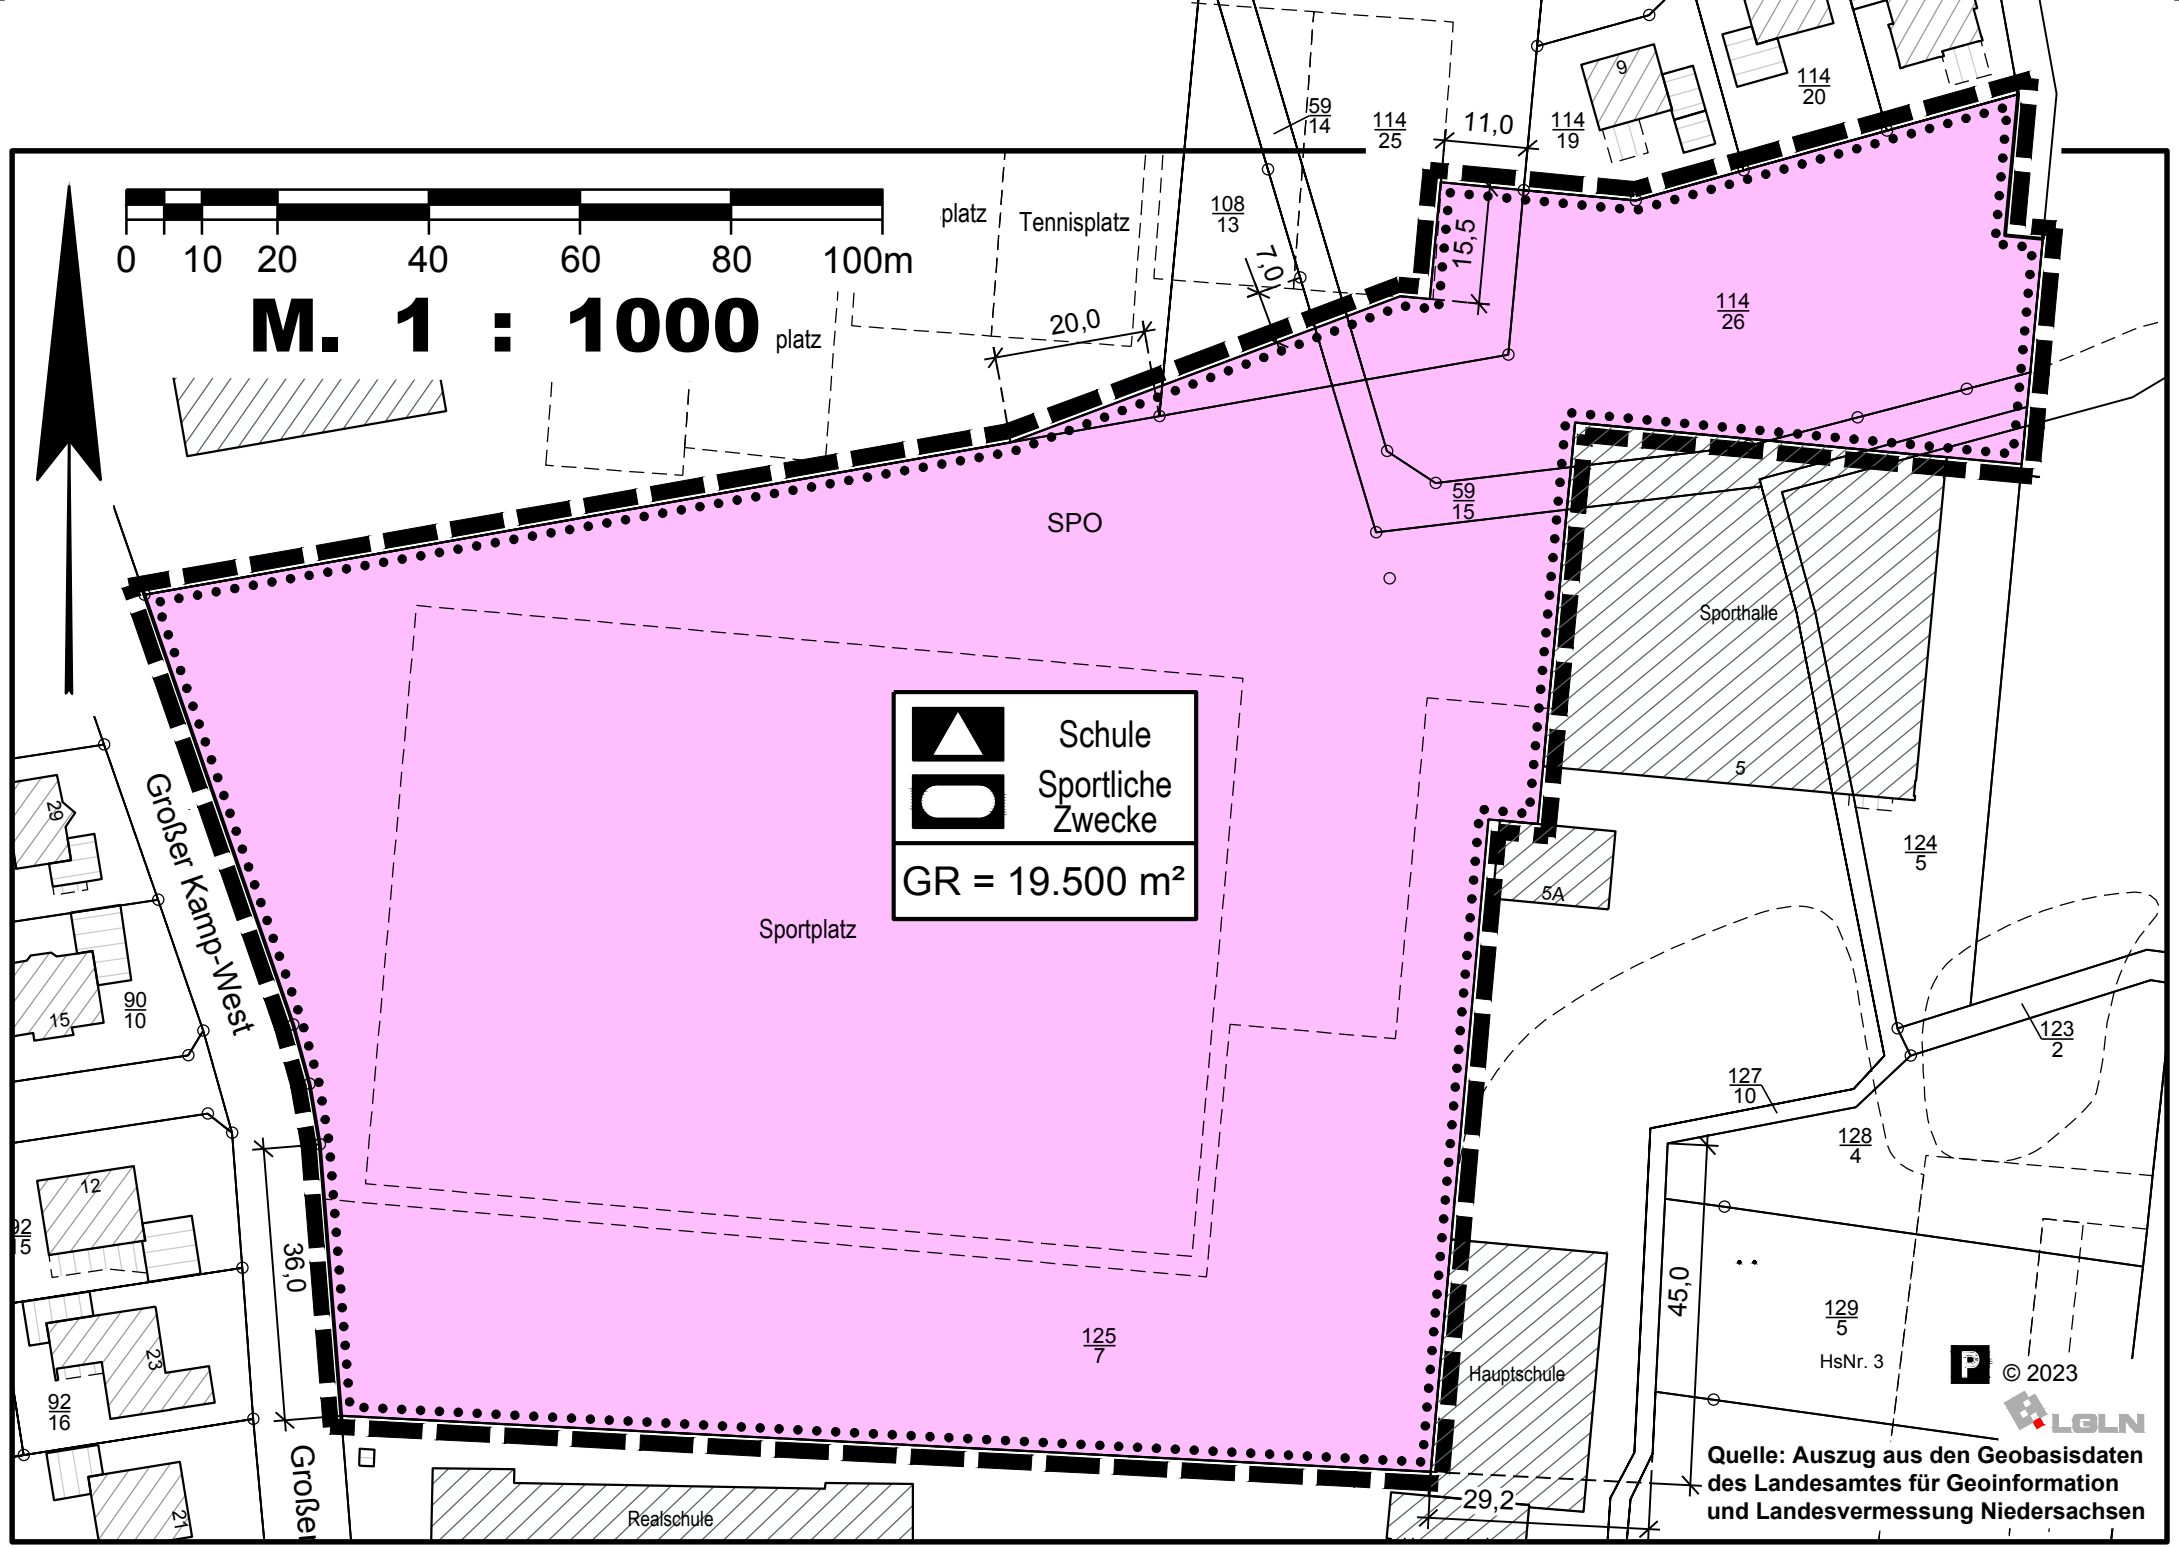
0 10 20 40 60 80 100m

M. 1 : 1000

platz

Tennisplatz

platz

$\frac{59}{14}$

$\frac{114}{25}$

11,0

$\frac{114}{19}$

9

$\frac{114}{20}$

$\frac{108}{13}$

15,5

7,0

20,0

$\frac{114}{26}$

SPO

$\frac{59}{15}$

Sporthalle

5

Schule

Sportliche Zwecke

GR = 19.500 m²

5A

$\frac{124}{5}$

Großer Kamp-West

29

15

$\frac{90}{10}$

Sportplatz

$\frac{123}{2}$

$\frac{127}{10}$

$\frac{128}{4}$

12

$\frac{92}{15}$

36,0

45,0

23

$\frac{92}{16}$

$\frac{125}{7}$

Hauptschule

$\frac{129}{5}$

HsNr. 3

© 2023

LGLN

Quelle: Auszug aus den Geobasisdaten des Landesamtes für Geoinformation und Landesvermessung Niedersachsen

Großer

21

Realschule

29,2